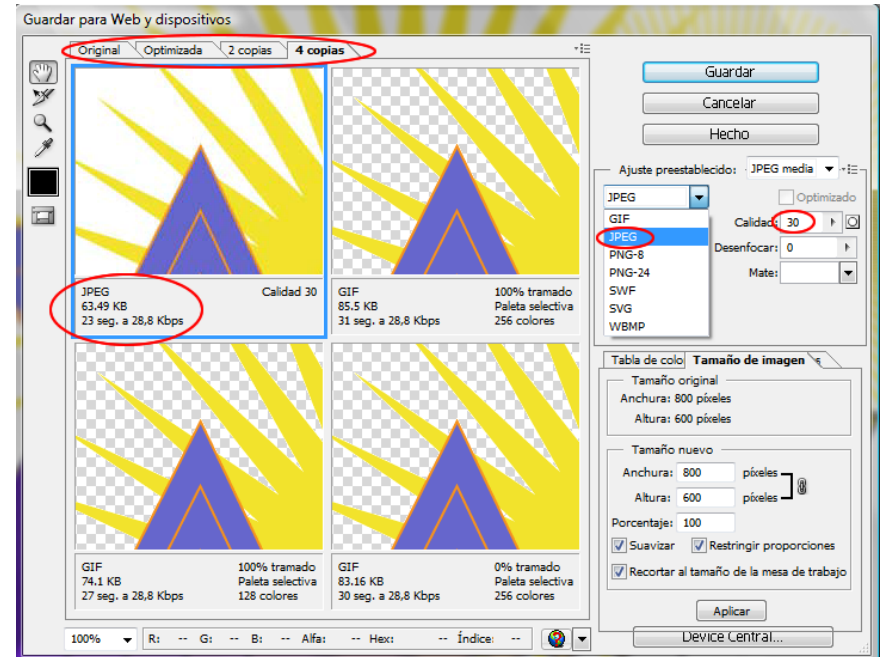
Guardar para Web y dispositivos

Original | Optimizada | 2 copias | 4 copias

JPEG
63.49 KB
23 seg. a 28,8 Kbps

Calidad 30

GIF
85.5 KB
31 seg. a 28,8 Kbps

100% tramado
Paleta selectiva
256 colores

GIF
74.1 KB
27 seg. a 28,8 Kbps

100% tramado
Paleta selectiva
128 colores

GIF
83.16 KB
30 seg. a 28,8 Kbps

0% tramado
Paleta selectiva
256 colores

Guardar

Cancelar

Hecho

Ajuste preestablecido: JPEG media

JPEG

Optimizado

GIF
JPEG
PNG-8
PNG-24
SWF
SVG
WBMP

Calidad: 30

Desenfocar: 0

Mate:

Tabla de colo | Tamaño de imagen

Tamaño original
Anchura: 800 píxeles
Altura: 600 píxeles

Tamaño nuevo
Anchura: 800 píxeles
Altura: 600 píxeles
Porcentaje: 100

Suavizar
Restringir proporciones
Recortar al tamaño de la mesa de trabajo

Aplicar

100%   R: -- G: -- B: -- Alfa: -- Hex: -- Índice: --

Device Central...